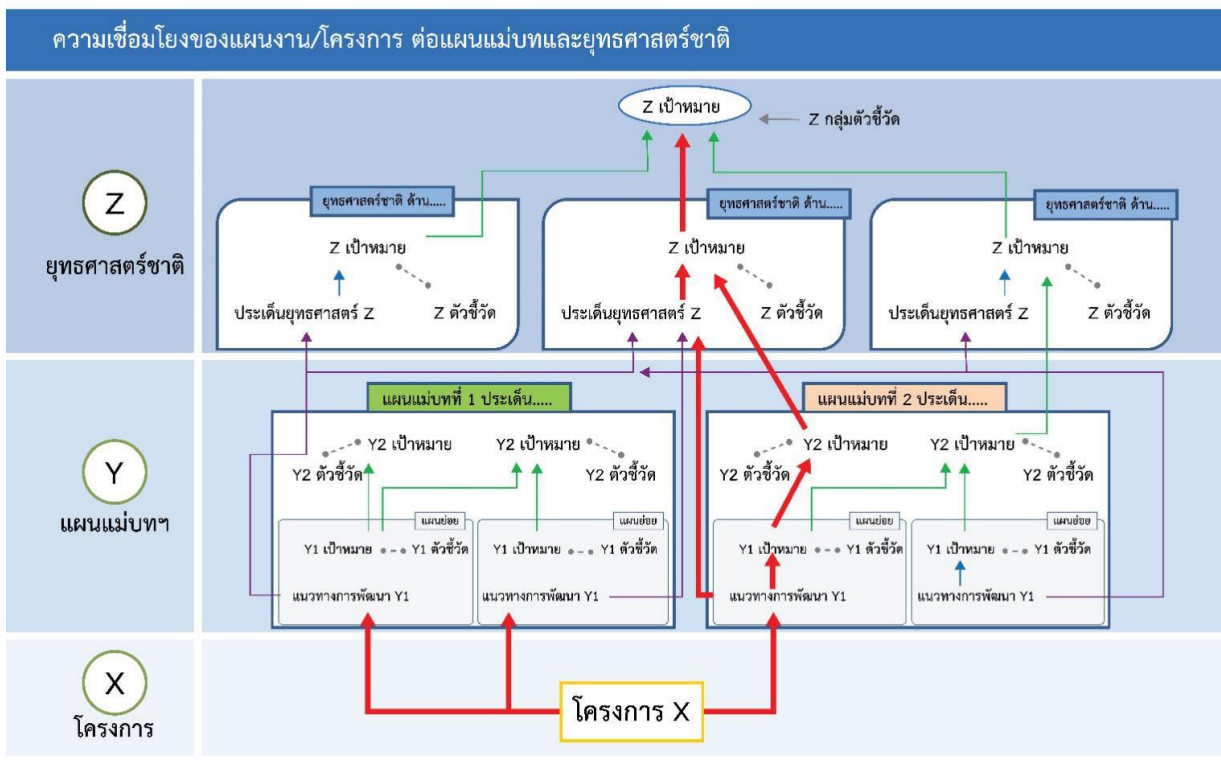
ความเชื่อมโยงของแผนงาน/โครงการ ต่อแผนแม่บทและยุทธศาสตร์ชาติ

Z
ยุทธศาสตร์ชาติ

Z เป้าหมาย
Z กลุ่มตัวชี้วัด

ยุทธศาสตร์ชาติ ด้าน.....
Z เป้าหมาย
ประเด็นยุทธศาสตร์ Z
Z ตัวชี้วัด

ยุทธศาสตร์ชาติ ด้าน.....
Z เป้าหมาย
ประเด็นยุทธศาสตร์ Z
Z ตัวชี้วัด

ยุทธศาสตร์ชาติ ด้าน.....
Z เป้าหมาย
ประเด็นยุทธศาสตร์ Z
Z ตัวชี้วัด

Y
แผนแม่บทฯ

แผนแม่บทที่ 1 ประเด็น.....
Y2 เป้าหมาย
Y2 ตัวชี้วัด
Y2 เป้าหมาย
Y2 ตัวชี้วัด
แผนย่อย
Y1 เป้าหมาย
Y1 ตัวชี้วัด
แนวทางการพัฒนา Y1
แผนย่อย
Y1 เป้าหมาย
Y1 ตัวชี้วัด
แนวทางการพัฒนา Y1

แผนแม่บทที่ 2 ประเด็น.....
Y2 เป้าหมาย
Y2 ตัวชี้วัด
Y2 เป้าหมาย
Y2 ตัวชี้วัด
แผนย่อย
Y1 เป้าหมาย
Y1 ตัวชี้วัด
แนวทางการพัฒนา Y1
แผนย่อย
Y1 เป้าหมาย
Y1 ตัวชี้วัด
แนวทางการพัฒนา Y1

X
โครงการ

โครงการ X